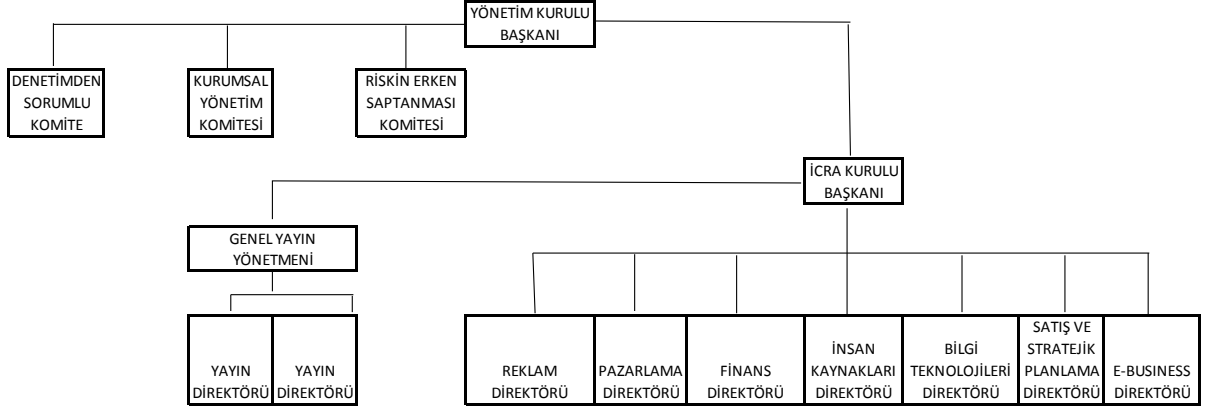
YÖNETİM KURULU BAŞKANI

DENETİMDEN SORUMLU KOMİTE

KURUMSAL YÖNETİM KOMİTESİ

RİSKİN ERKEN SAPTANMASI KOMİTESİ

İCRA KURULU BAŞKANI

GENEL YAYIN YÖNETMENİ

YAYIN DİREKTÖRÜ

YAYIN DİREKTÖRÜ

REKLAM DİREKTÖRÜ

PAZARLAMA DİREKTÖRÜ

FİNANS DİREKTÖRÜ

İNSAN KAYNAKLARI DİREKTÖRÜ

BİLGİ TEKNOLOJİLERİ DİREKTÖRÜ

SATIŞ VE STRATEJİK PLANLAMA DİREKTÖRÜ

E-BUSINESS DİREKTÖRÜ